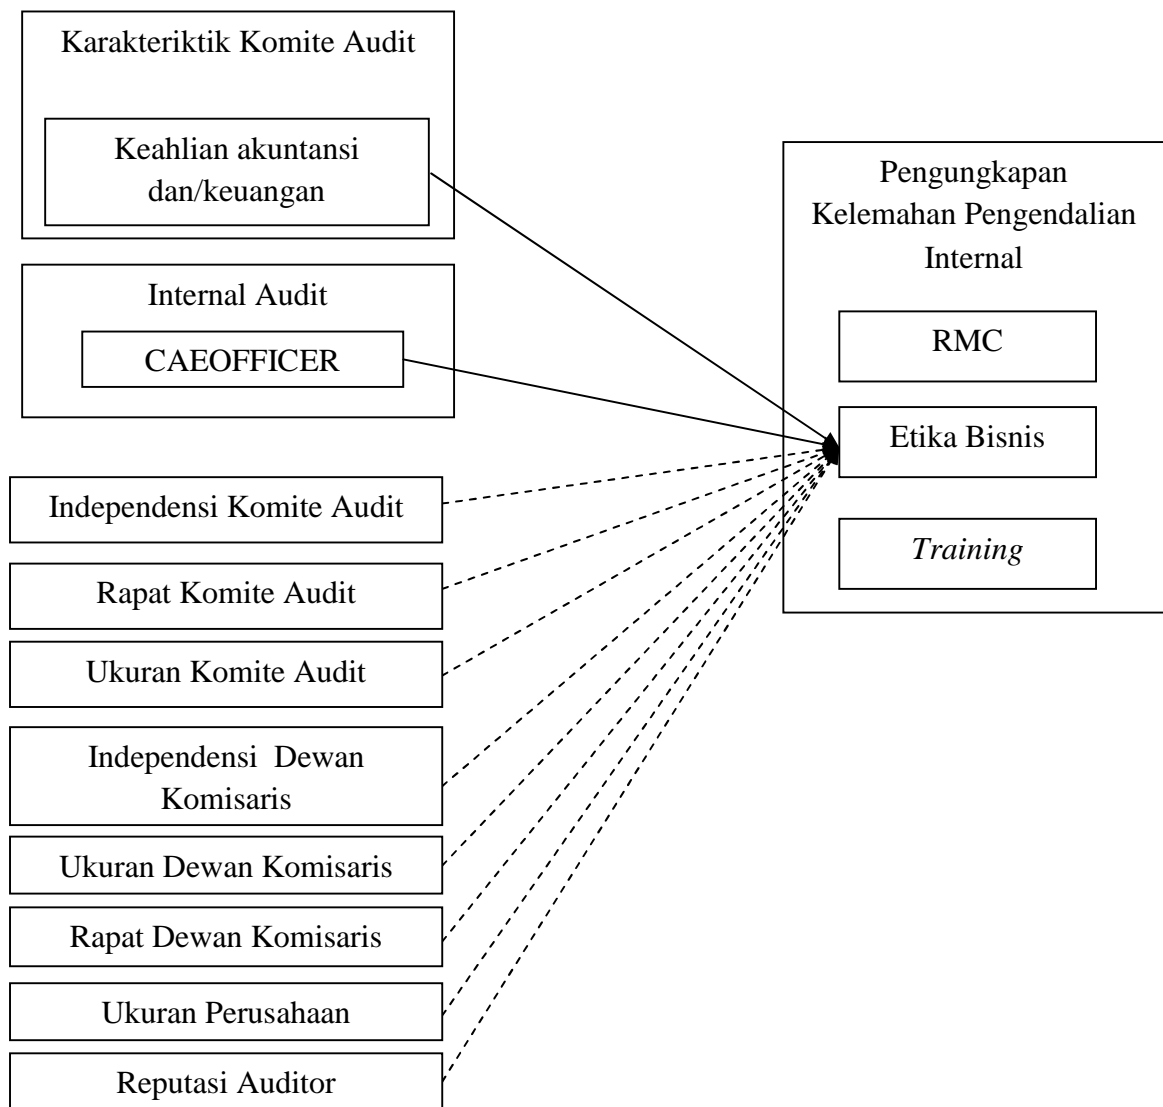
Karakteriktik Komite Audit

Keahlian akuntansi dan/keuangan

Internal Audit

CAEOFFICER

Independensi Komite Audit

Rapat Komite Audit

Ukuran Komite Audit

Independensi Dewan Komisaris

Ukuran Dewan Komisaris

Rapat Dewan Komisaris

Ukuran Perusahaan

Reputasi Auditor

Pengungkapan Kelemahan Pengendalian Internal

RMC

Etika Bisnis

*Training*